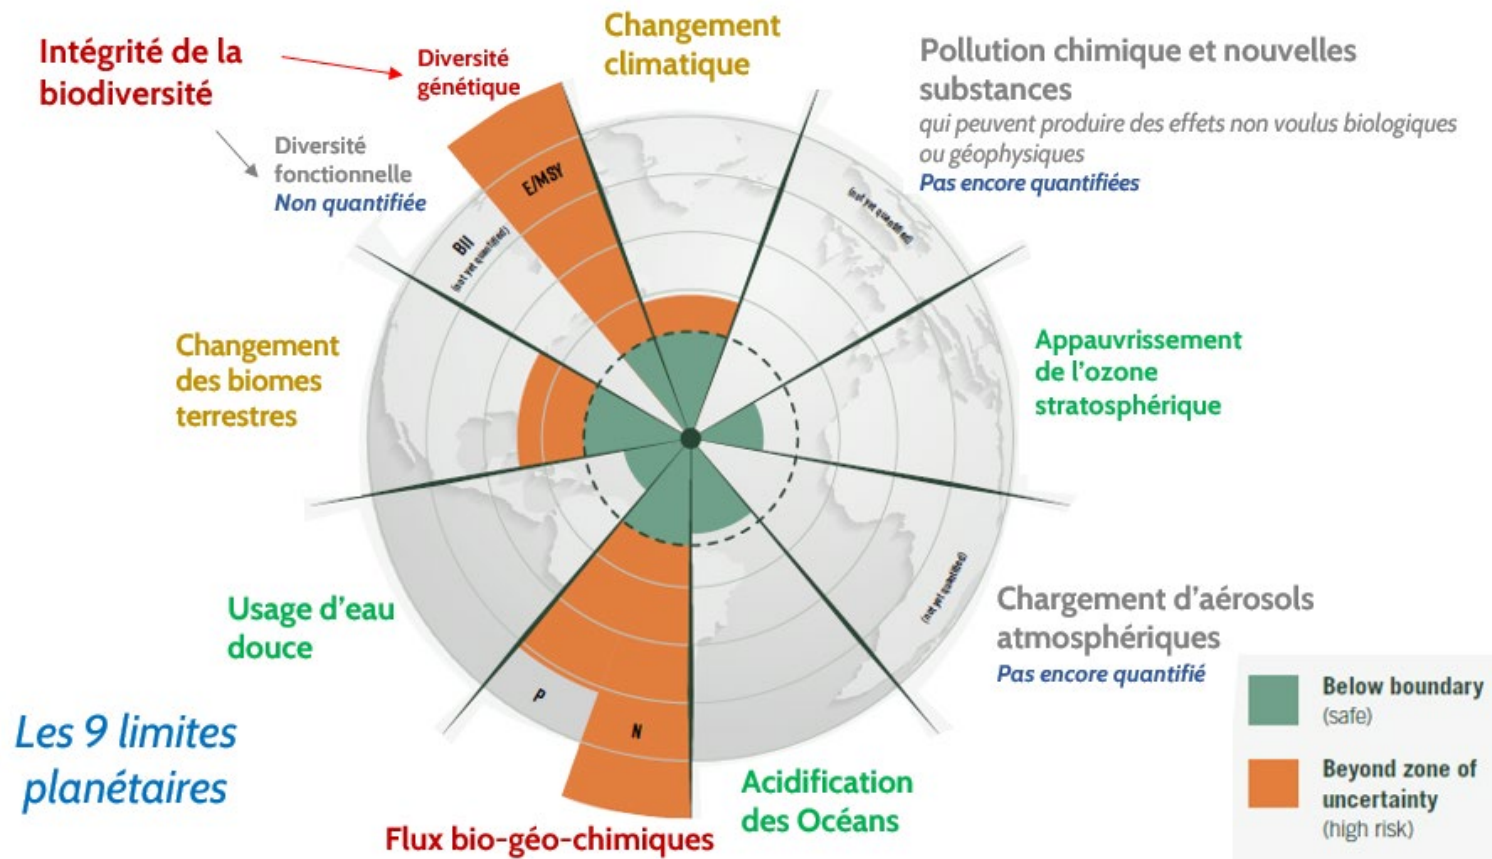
Intégrité de la biodiversité

Diversité génétique

Changement climatique

Pollution chimique et nouvelles substances
qui peuvent produire des effets non voulus biologiques ou géophysiques
Pas encore quantifiées

Diversité fonctionnelle
Non quantifiée

E/MSY

BII
(not yet quantified)

(not yet quantified)

Changement des biomes terrestres

Appauvrissement de l'ozone stratosphérique

(not yet quantified)

Chargement d'aérosols atmosphériques
Pas encore quantifié

Usage d'eau douce

P

N

Les 9 limites planétaires

Flux bio-géo-chimiques

Acidification des Océans

Below boundary (safe)

Beyond zone of uncertainty (high risk)